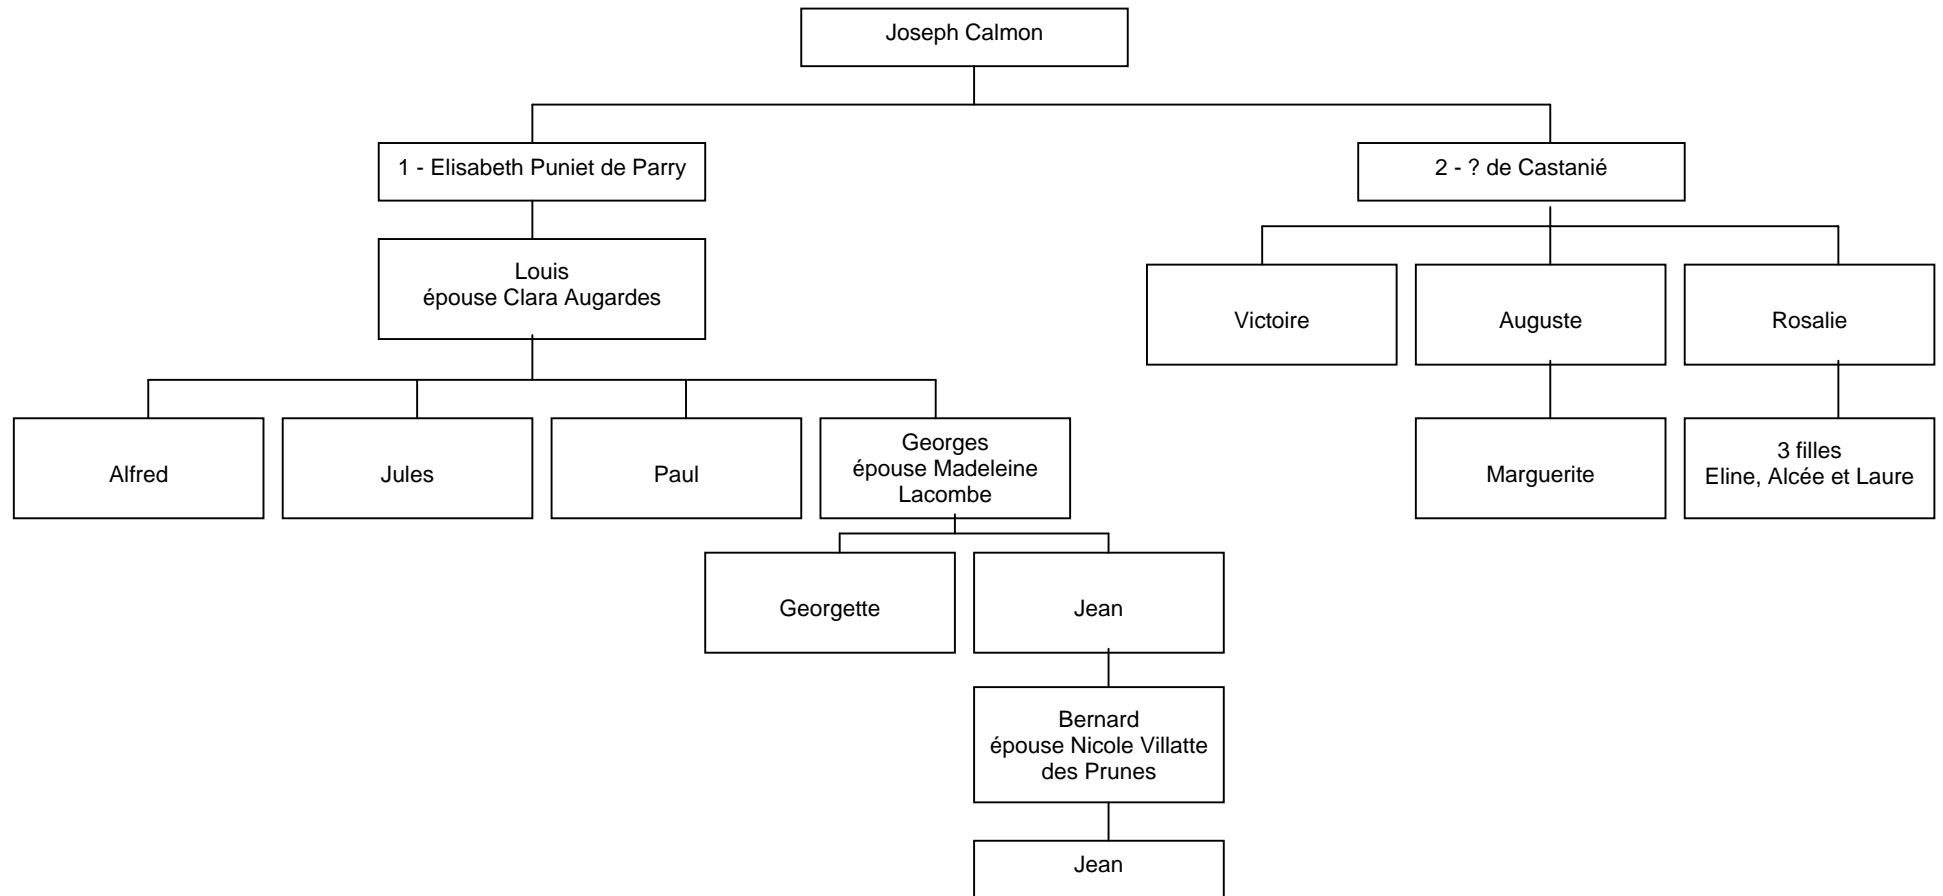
Joseph Calmon

1 - Elisabeth Puniet de Parry

2 - ? de Castanié

Louis
épouse Clara Augardes

Victoire

Auguste

Rosalie

Alfred

Jules

Paul

Georges
épouse Madeleine Lacombe

Marguerite

3 filles
Eline, Alcée et Laure

Georgette

Jean

Bernard
épouse Nicole Villatte des Prunes

Jean